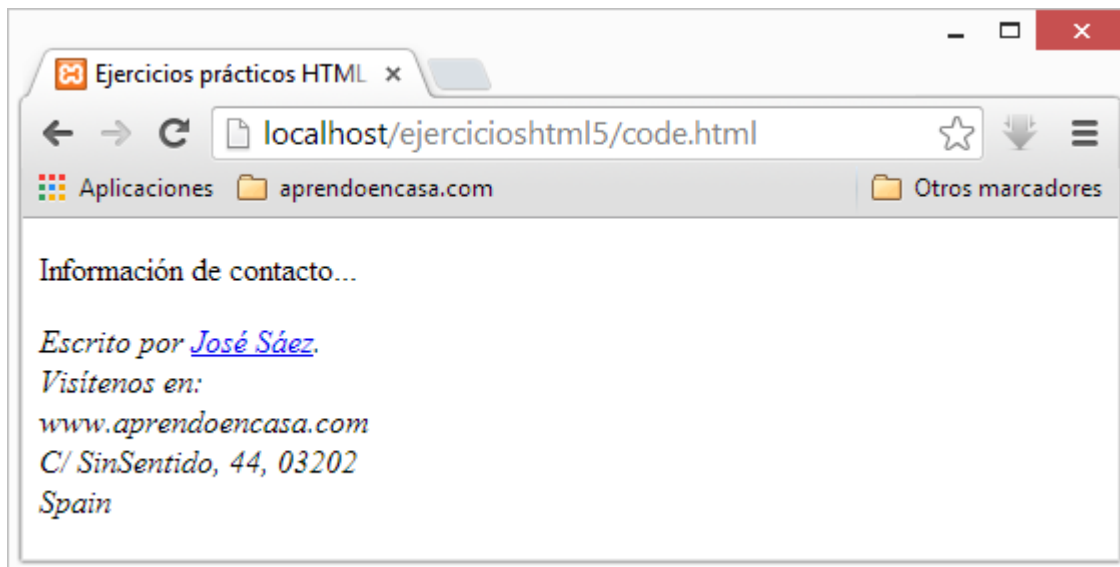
Ejercicios prácticos HTML ×

localhost/ejercicioshtml5/code.html

Aplicaciones aprendoencasa.com Otros marcadores

Información de contacto...

Escrito por José Sáez.
Visítenos en:
www.aprendoencasa.com
C/ SinSentido, 44, 03202
Spain